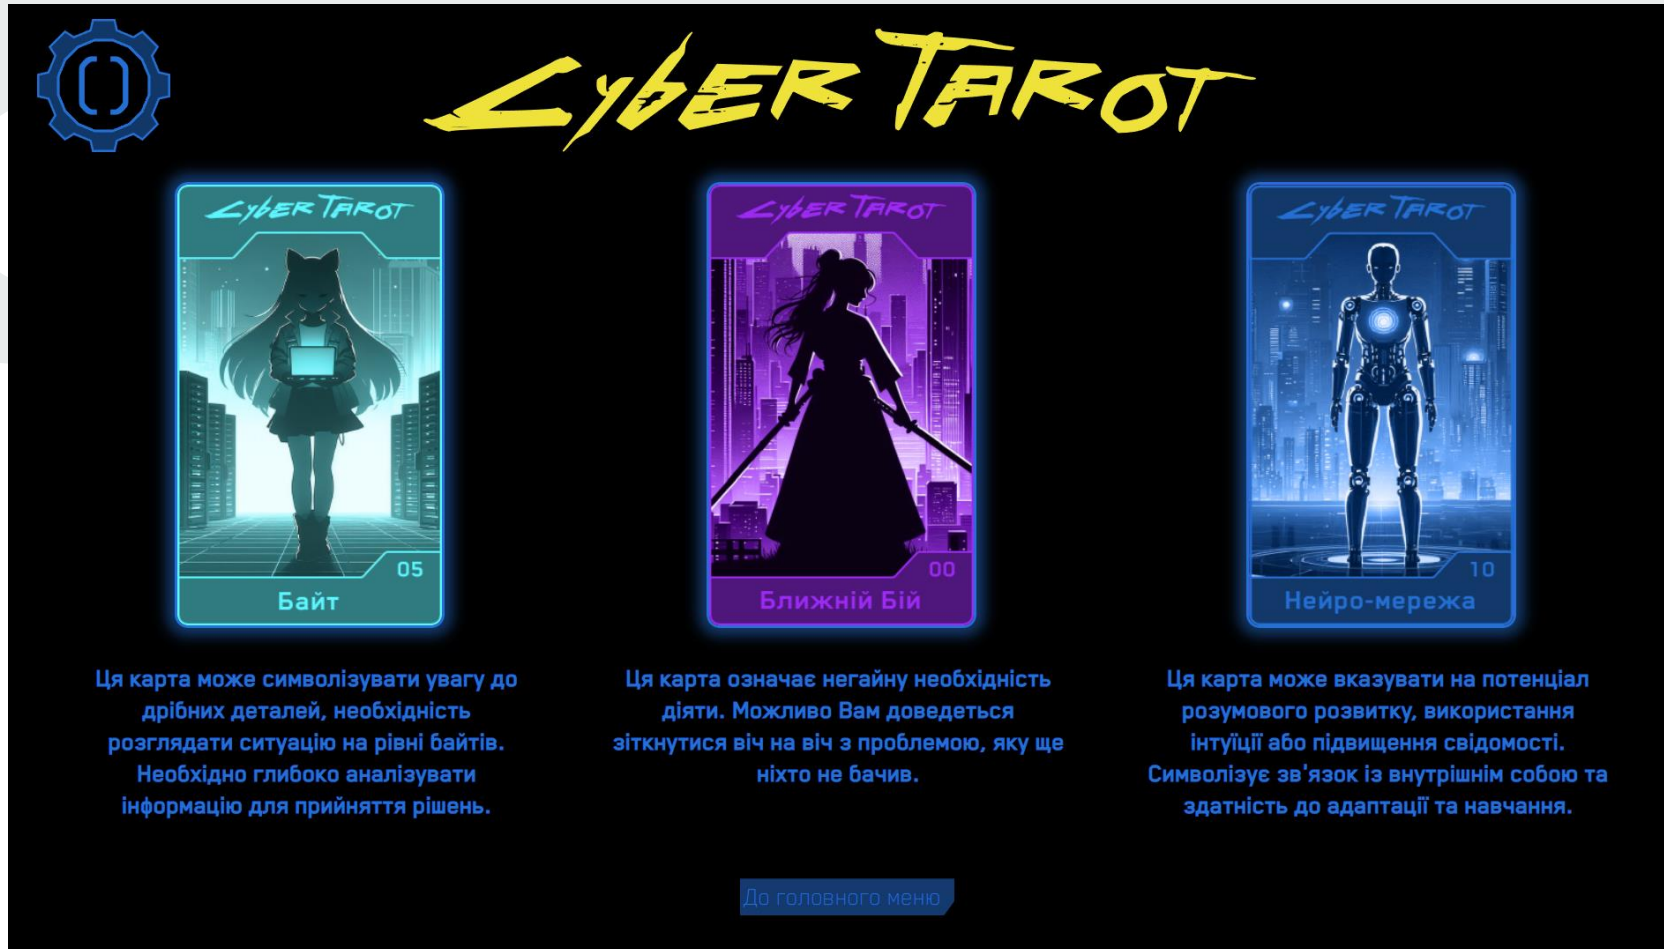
Cyber Tarot

Cyber Tarot

05

Байт

Cyber Tarot

00

Ближній Бій

Cyber Tarot

10

Нейро-мережа

Ця карта може символізувати увагу до дрібних деталей, необхідність розглядати ситуацію на рівні байтів. Необхідно глибоко аналізувати інформацію для прийняття рішень.

Ця карта означає негайну необхідність діяти. Можливо Вам доведеться зіткнутися віч на віч з проблемою, яку ще ніхто не бачив.

Ця карта може вказувати на потенціал розумового розвитку, використання інтуїції або підвищення свідомості. Символізує зв'язок із внутрішнім собою та здатність до адаптації та навчання.

До головного меню